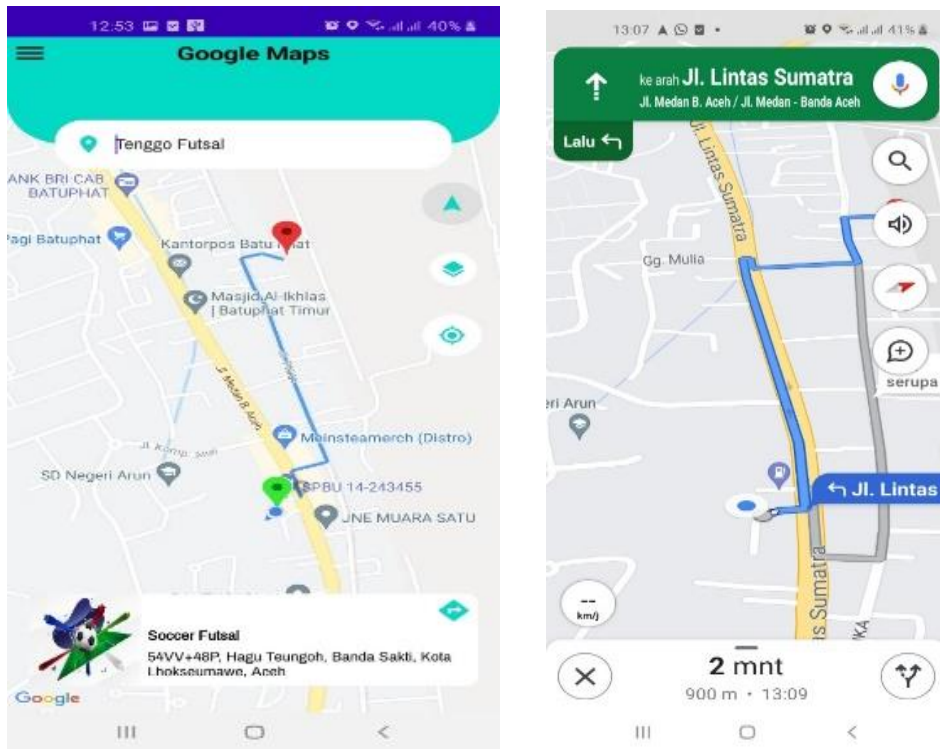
12:53 40%

Google Maps

Tenggo Futsal

ANK BRI CAB BATUPHAT

Pagi Batuphat

Kantorpos Batu Phat

Masjid Al-Ikhlas | Batuphat Timur

Jl. Medan B. Aceh

Mainsteamerch (Distro)

Jl. Komp. Sma

SD Negeri Arun

SPBU 14-243455

JNE MUARA SATU

Soccer Futsal

54VV+48P, Hagu Teungoh, Banda Sakti, Kota Lhokseumawe, Aceh

Google

13:07 41%

ke arah Jl. Lintas Sumatra

Jl. Medan B. Aceh / Jl. Medan - Banda Aceh

Lalu

Jl. Lintas Sumatra

Gg. Mulia

serupa

eri Arun

Jl. Lintas

--
km/j

Jl. Lintas Sumatra

2 mnt

900 m • 13:09